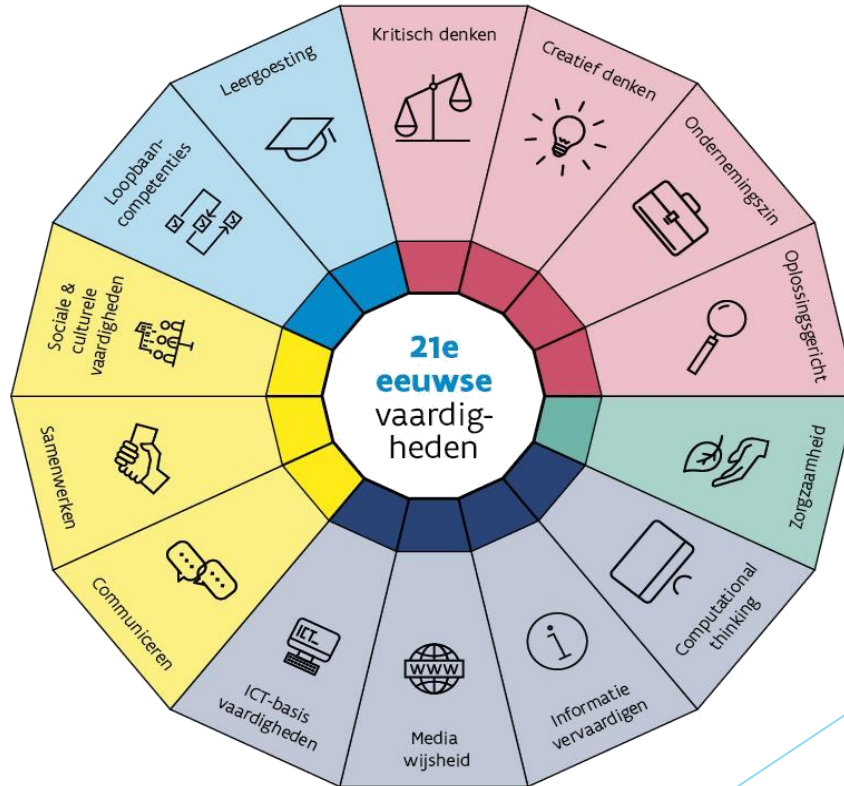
21e eeuwse vaardigheden

Kritisch denken

Creatief denken

Ondernemingszin

Oplossingsgericht

Zorgzaamheid

Computational thinking

Informatie vervaardigen

Media wijsheid

ICT-basis vaardigheden

ICT

WWW

Communiceren

Samenwerken

Sociale & culturele vaardigheden

Loopbaancompetenties

Leergoesting